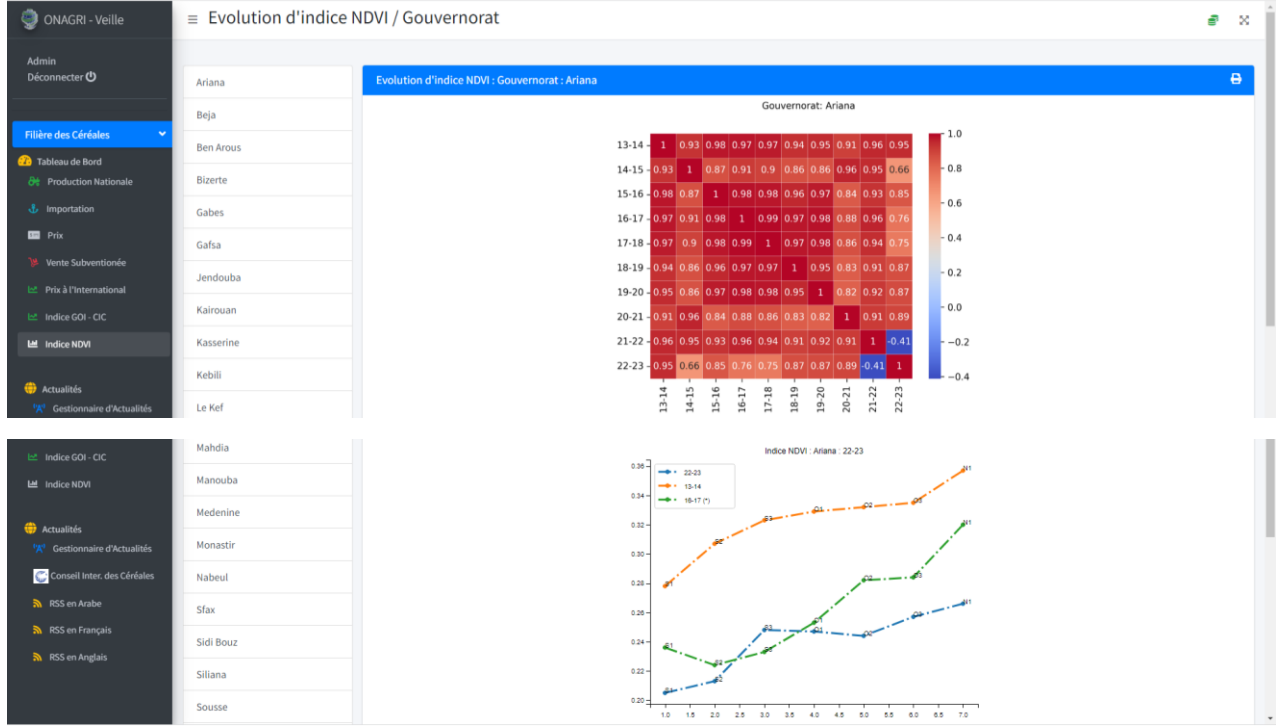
ONAGRI - Veille

Admin
Déconnecter

Filière des Céréales

Tableau de Bord
Production Nationale
Importation
Prix
Vente Subventionée
Prix à l'International
Indice GOI - CIC
Indice NDVI

Actualités
Gestionnaire d'Actualités

Evolution d'indice NDVI / Gouvernorat

Ariana
Beja
Ben Arous
Bizerte
Gabes
Gafsa
Jendouba
Kairouan
Kasserine
Kebili
Le Kef

Evolution d'indice NDVI : Gouvernorat : Ariana

Gouvernorat: Ariana

| | 13-14 | 14-15 | 15-16 | 16-17 | 17-18 | 18-19 | 19-20 | 20-21 | 21-22 | 22-23 |
|---|---|---|---|---|---|---|---|---|---|---|
| 13-14 | 1 | 0.93 | 0.98 | 0.97 | 0.97 | 0.94 | 0.95 | 0.91 | 0.96 | 0.95 |
| 14-15 | 0.93 | 1 | 0.87 | 0.91 | 0.9 | 0.86 | 0.86 | 0.96 | 0.95 | 0.66 |
| 15-16 | 0.98 | 0.87 | 1 | 0.98 | 0.98 | 0.96 | 0.97 | 0.84 | 0.93 | 0.85 |
| 16-17 | 0.97 | 0.91 | 0.98 | 1 | 0.99 | 0.97 | 0.98 | 0.88 | 0.96 | 0.76 |
| 17-18 | 0.97 | 0.9 | 0.98 | 0.99 | 1 | 0.97 | 0.98 | 0.86 | 0.94 | 0.75 |
| 18-19 | 0.94 | 0.86 | 0.96 | 0.97 | 0.97 | 1 | 0.95 | 0.83 | 0.91 | 0.87 |
| 19-20 | 0.95 | 0.86 | 0.97 | 0.98 | 0.98 | 0.95 | 1 | 0.82 | 0.92 | 0.87 |
| 20-21 | 0.91 | 0.96 | 0.84 | 0.88 | 0.86 | 0.83 | 0.82 | 1 | 0.91 | 0.89 |
| 21-22 | 0.96 | 0.95 | 0.93 | 0.96 | 0.94 | 0.91 | 0.92 | 0.91 | 1 | -0.41 |
| 22-23 | 0.95 | 0.66 | 0.85 | 0.76 | 0.75 | 0.87 | 0.87 | 0.89 | -0.41 | 1 |

1.0
0.8
0.6
0.4
0.2
0.0
−0.2
−0.4

Indice GOI - CIC
Indice NDVI

Actualités
Gestionnaire d'Actualités
Conseil Inter. des Céréales
RSS en Arabe
RSS en Français
RSS en Anglais

Mahdia
Manouba
Medenine
Monastir
Nabeul
Sfax
Sidi Bouz
Siliana
Sousse

Indice NDVI : Ariana : 22-23

22-23
13-14
16-17 (*)

0.36
0.34
0.32
0.30
0.28
0.26
0.24
0.22
0.20

1.0 1.5 2.0 2.5 3.0 3.5 4.0 4.5 5.0 5.5 6.0 6.5 7.0